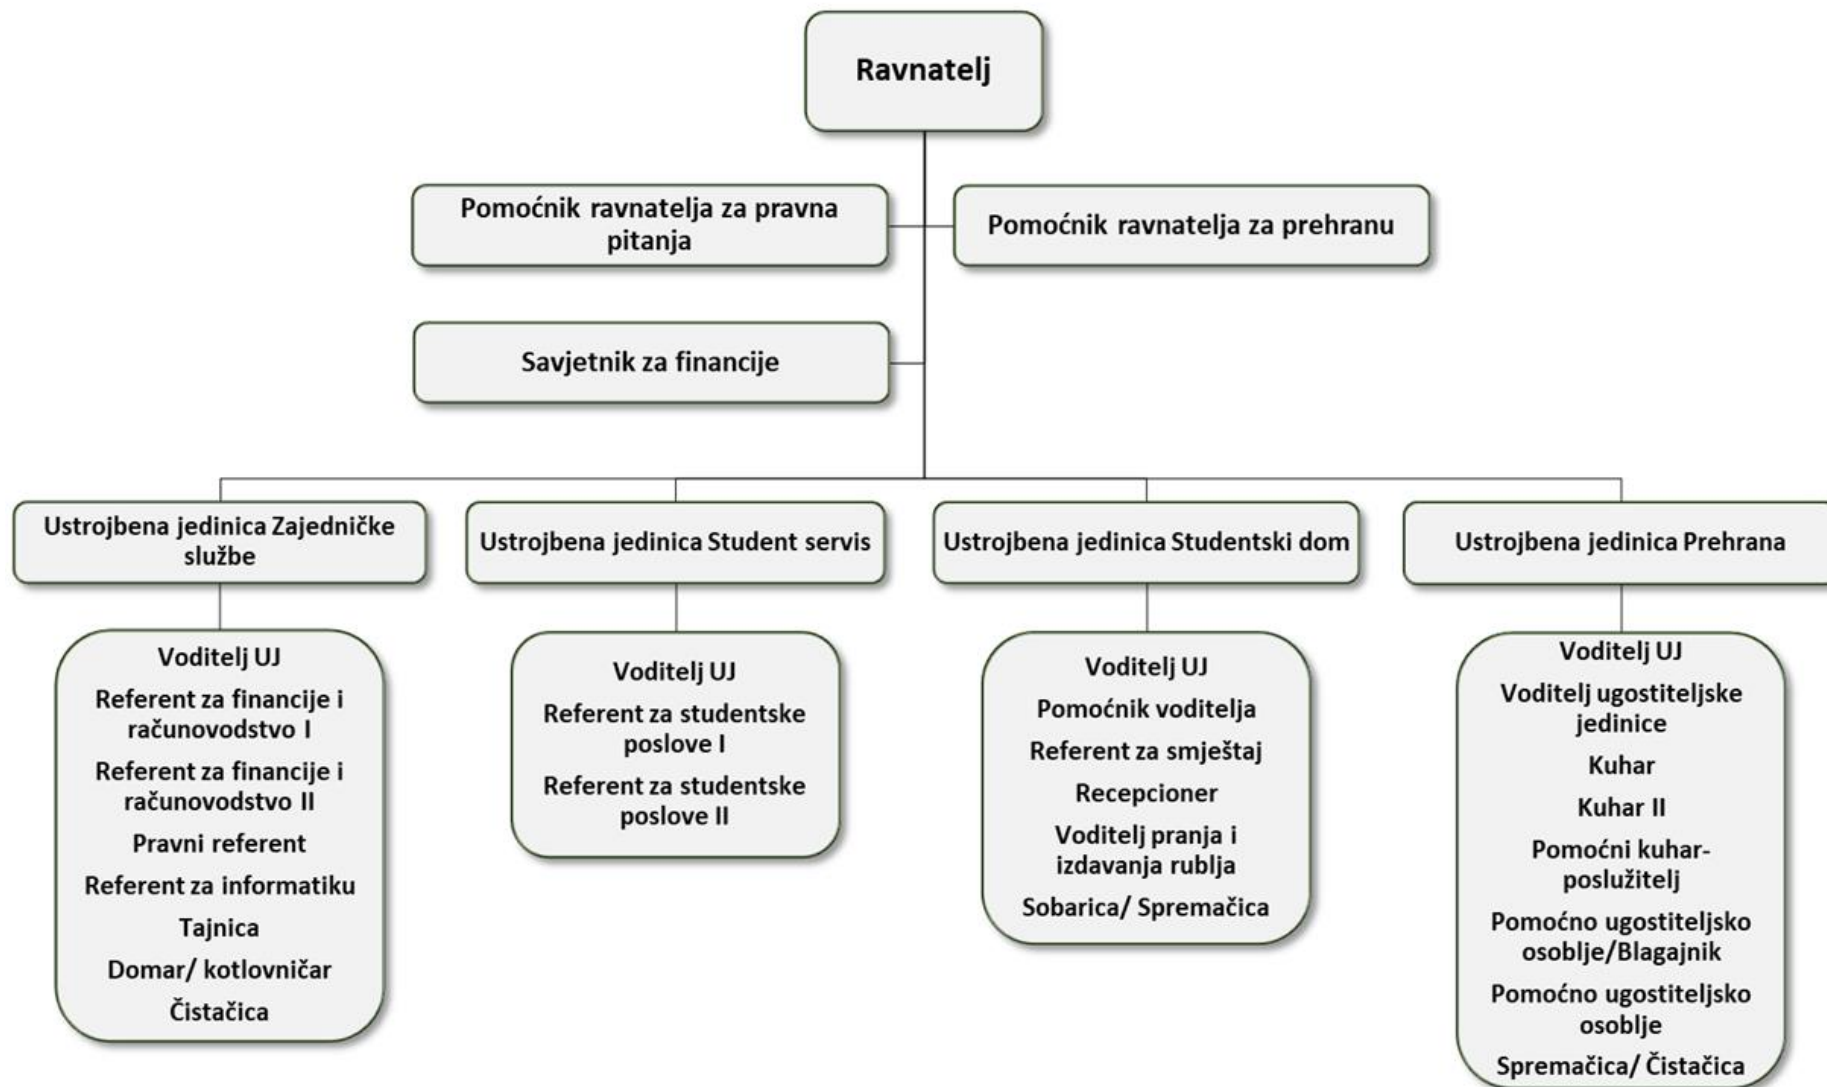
Ravnatelj

Pomoćnik ravnatelja za pravna pitanja

Pomoćnik ravnatelja za prehranu

Savjetnik za financije

Ustrojbena jedinica Zajedničke službe

Ustrojbena jedinica Student servis

Ustrojbena jedinica Studentski dom

Ustrojbena jedinica Prehrana

Voditelj UJ
Referent za financije i računovodstvo I
Referent za financije i računovodstvo II
Pravni referent
Referent za informatiku
Tajnica
Domar/ kotlovničar
Čistačica

Voditelj UJ
Referent za studentske poslove I
Referent za studentske poslove II

Voditelj UJ
Pomoćnik voditelja
Referent za smještaj
Recepcioner
Voditelj pranja i izdavanja rublja
Sobarica/ Spremačica

Voditelj UJ
Voditelj ugostiteljske jedinice
Kuhar
Kuhar II
Pomoćni kuhar-poslužitelj
Pomoćno ugostiteljsko osoblje/Blagajnik
Pomoćno ugostiteljsko osoblje
Spremačica/ Čistačica